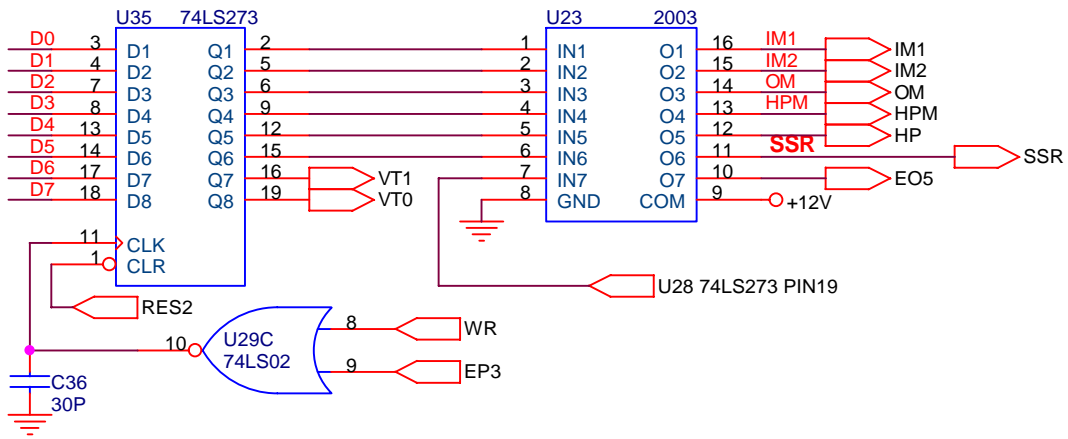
U35 74LS273

D0 3 D1 Q1 2
D1 4 D2 Q2 5
D2 7 D3 Q3 6
D3 8 D4 Q4 9
D4 13 D5 Q5 12
D5 14 D6 Q6 15
D6 17 D7 Q7 16 VT1
D7 18 D8 Q8 19 VT0

11 CLK
1 CLR

RES2

U23 2003

1 IN1 O1 16 IM1 IM1
2 IN2 O2 15 IM2 IM2
3 IN3 O3 14 OM OM
4 IN4 O4 13 HPM HPM
5 IN5 O5 12 HP
6 IN6 O6 11 SSR SSR
7 IN7 O7 10 EO5
8 GND COM 9 +12V

U28 74LS273 PIN19

U29C
74LS02
10
8 WR
9 EP3

C36
30P